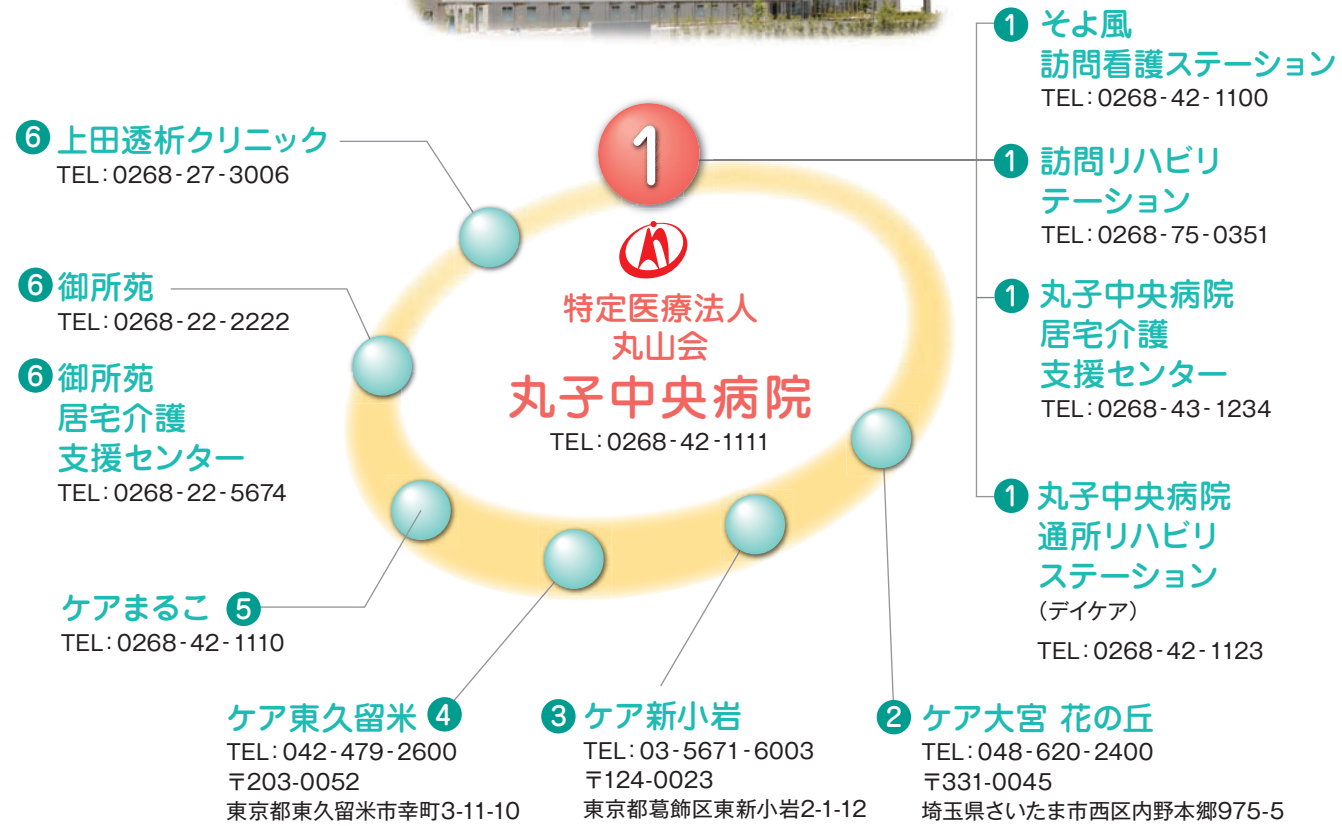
❶ そよ風
訪問看護ステーション
TEL：0268-42-1100

❻ 上田透析クリニック
TEL：0268-27-3006

1

特定医療法人
丸山会
丸子中央病院
TEL：0268-42-1111

❶ 訪問リハビリテーション
TEL：0268-75-0351

❻ 御所苑
TEL：0268-22-2222

❻ 御所苑
居宅介護
支援センター
TEL：0268-22-5674

❶ 丸子中央病院
居宅介護
支援センター
TEL：0268-43-1234

❶ 丸子中央病院
通所リハビリ
ステーション
（デイケア）
TEL：0268-42-1123

ケアまるこ ❺
TEL：0268-42-1110

ケア東久留米 ❹
TEL：042-479-2600
〒203-0052
東京都東久留米市幸町3-11-10

❸ ケア新小岩
TEL：03-5671-6003
〒124-0023
東京都葛飾区東新小岩2-1-12

❷ ケア大宮 花の丘
TEL：048-620-2400
〒331-0045
埼玉県さいたま市西区内野本郷975-5